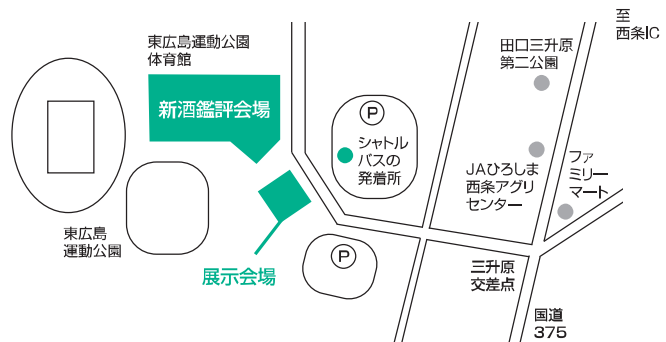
東広島運動公園
体育館

新酒鑑評会場

P

シャトル
バスの
発着所

至
西条IC

田口三升原
第二公園

JAひろしま
西条アグリ
センター

ファ
ミリー
マート

東広島
運動公園

展示会場

P

三升原
交差点

国道
375